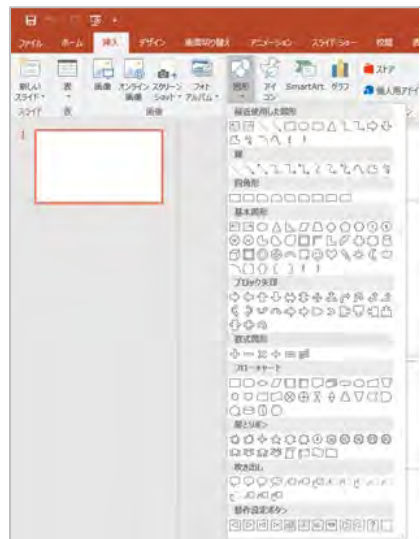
ファイル ホーム 挿入 デザイン 画面切り替え アニメーション スライドショー 校閲

新しいスライド 表 画像 オンライン画像 スクリーンショット フォトアルバム 図形 アイコン SmartArt グラフ ストア 個人用アプリ

スライド 表 画像

1

最近使用した図形
線
四角形
基本図形
ブロック矢印
数式図形
フローチャート
星とリボン
吹き出し
動作設定ボタン